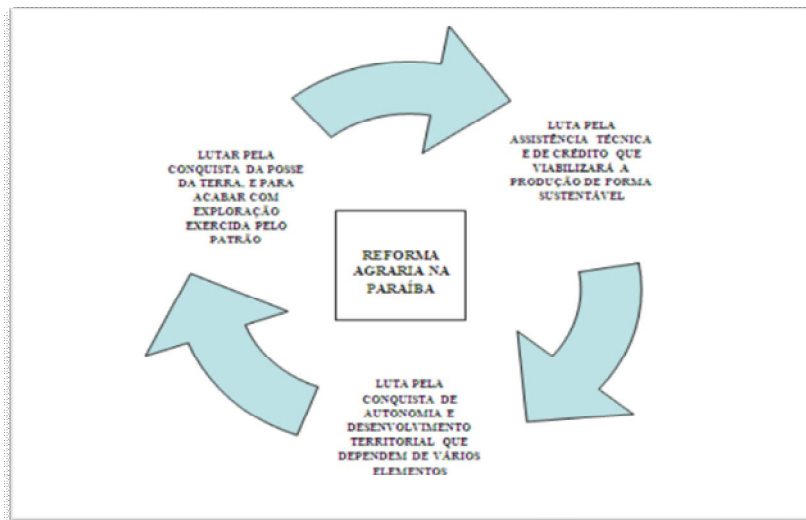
LUTA PELA ASSISTÊNCIA TÉCNICA E DE CRÉDITO QUE VIABILIZARÁ A PRODUÇÃO DE FORMA SUSTENTÁVEL

REFORMA AGRARIA NA PARAÍBA

LUTA PELA CONQUISTA DE AUTONOMIA E DESENVOLVIMENTO TERRITORIAL QUE DEPENDEM DE VÁRIOS ELEMENTOS

LUTAR PELA CONQUISTA DA POSSE DA TERRA, E PARA ACABAR COM EXPLORAÇÃO EXERCIDA PELO PATRÃO